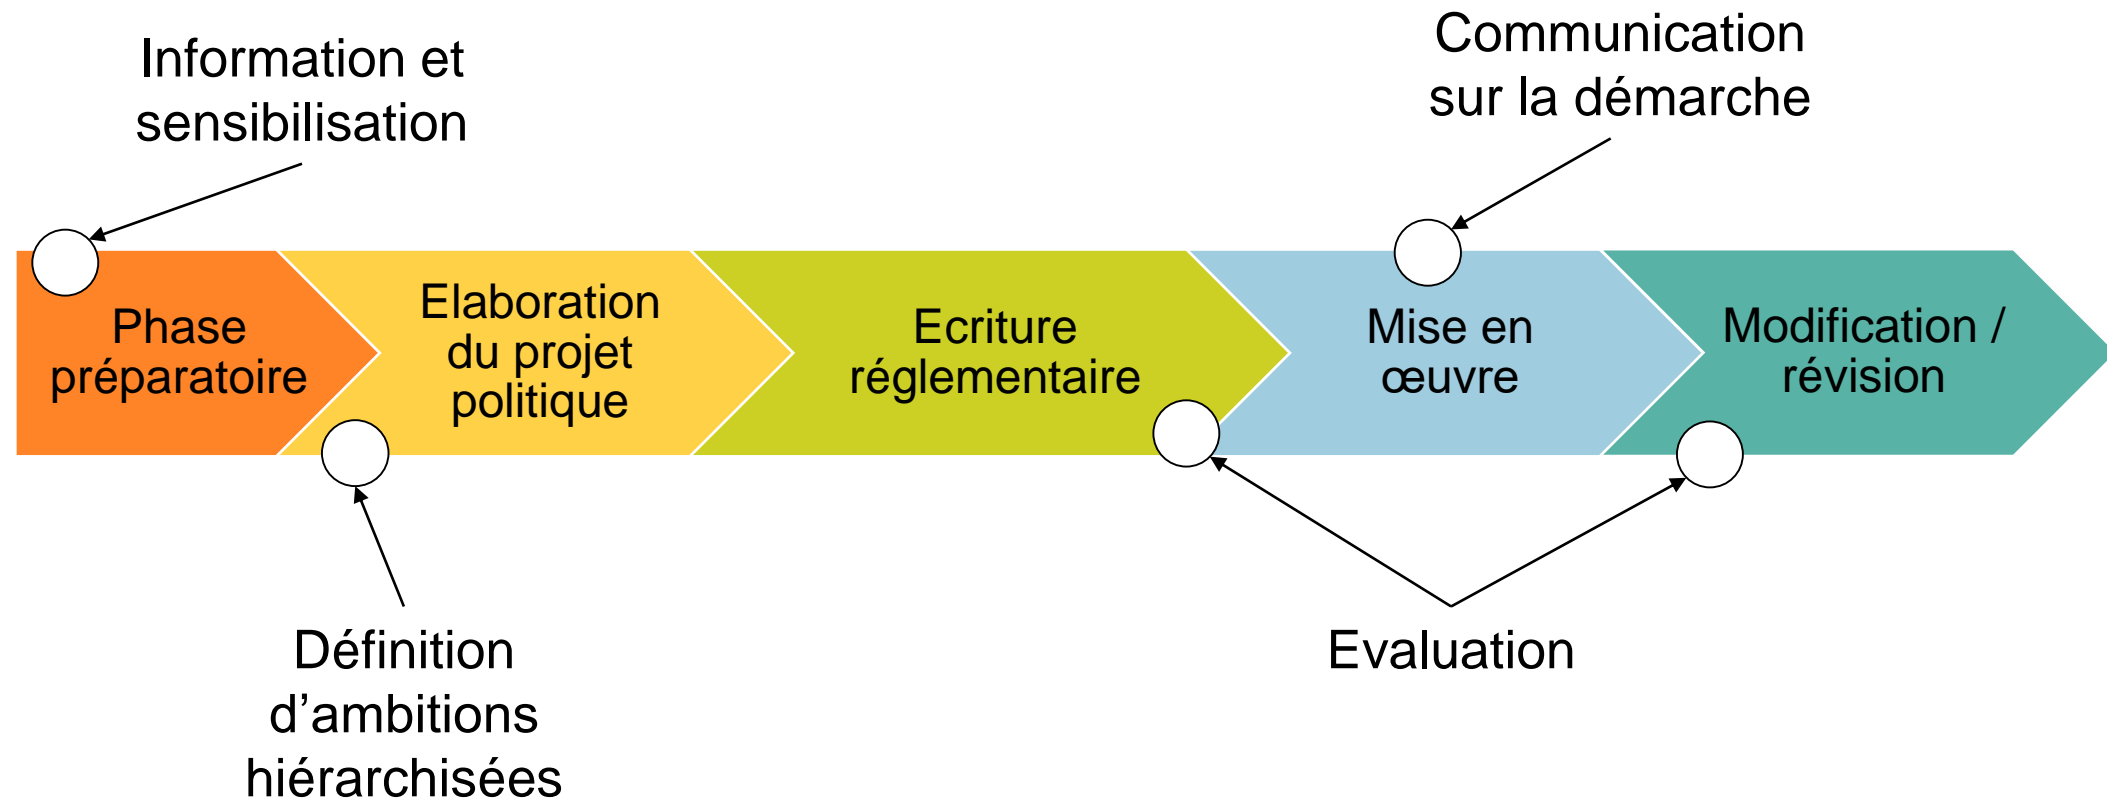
Information et sensibilisation

Communication sur la démarche

Phase préparatoire

Elaboration du projet politique

Ecriture réglementaire

Mise en œuvre

Modification / révision

Définition d’ambitions hiérarchisées

Evaluation